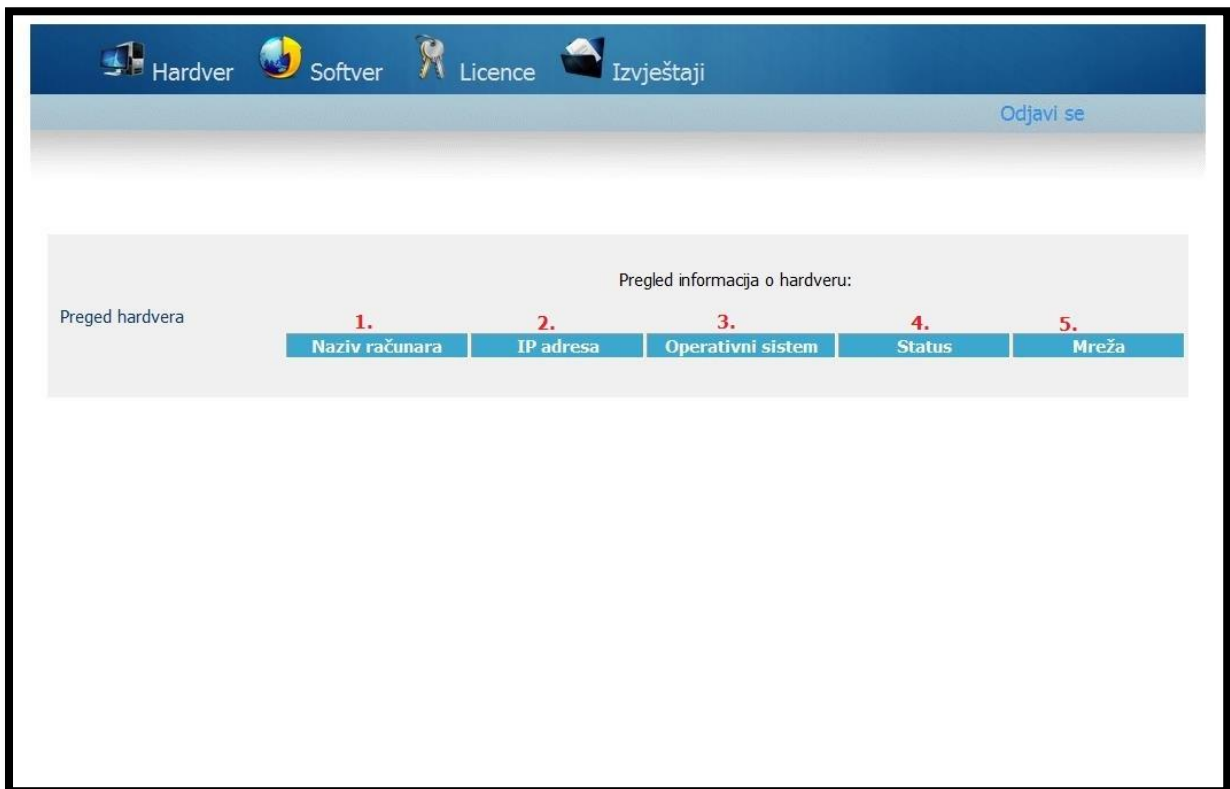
Hardver Softver Licence Izvještaji

Odjavi se

Pregled informacija o hardveru:

Preged hardvera

| 1. Naziv računara | 2. IP adresa | 3. Operativni sistem | 4. Status | 5. Mreža |
|---|---|---|---|---|